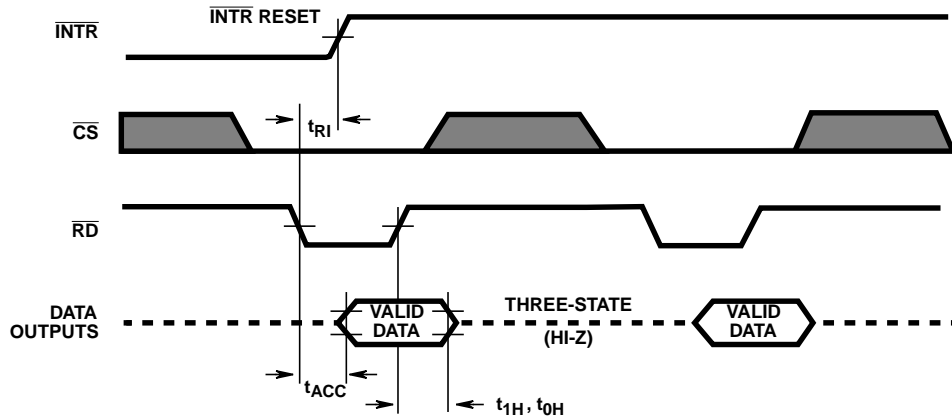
$\overline{\text{INTR}}$ RESET

$\overline{\text{INTR}}$

$t_{RI}$

$\overline{\text{CS}}$

$\overline{\text{RD}}$

DATA OUTPUTS

VALID DATA

THREE-STATE (HI-Z)

VALID DATA

$t_{ACC}$

$t_{1H}$, $t_{0H}$